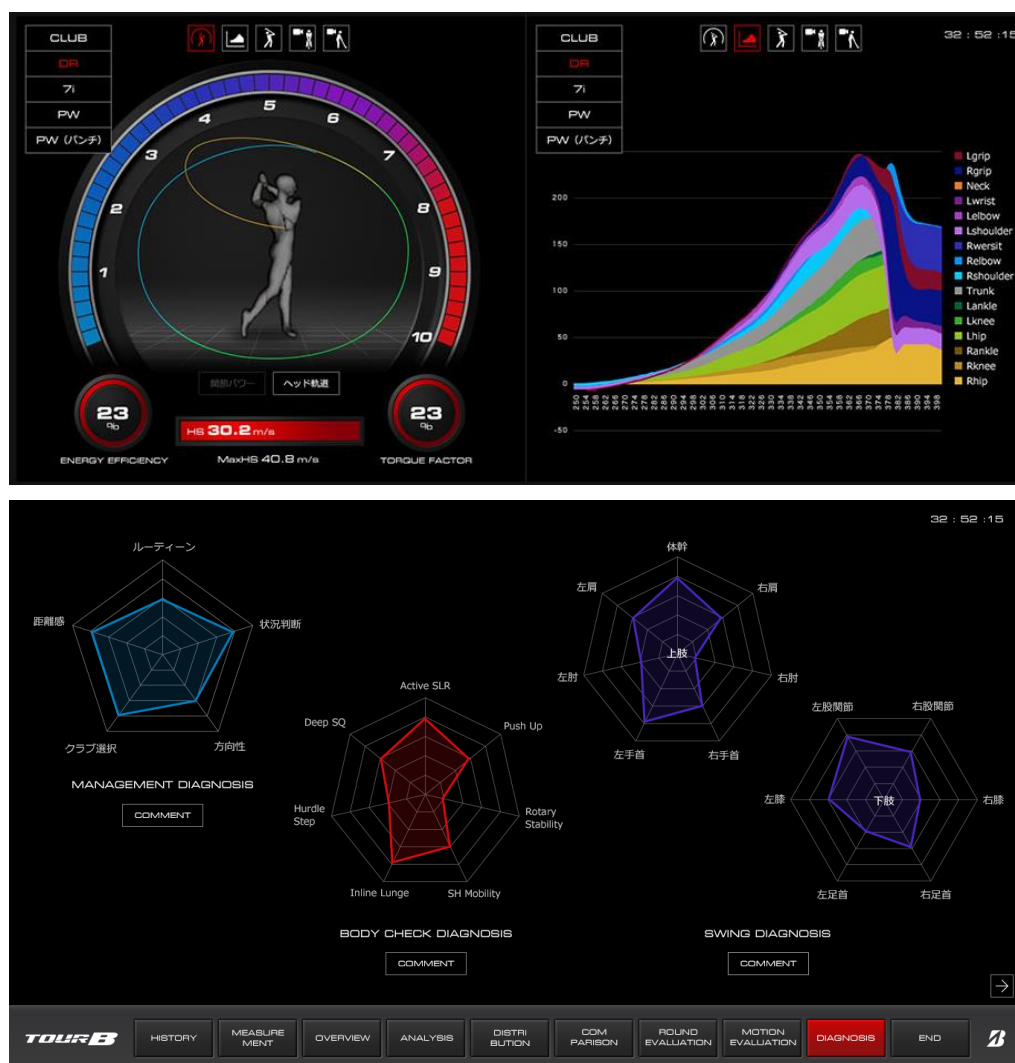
CLUB
DR
7i
PW
PW (パンチ)

5
4
6
3
7
2
8
1
9
10

関節パワー
ヘッド軌道

23
%
ENERGY EFFICIENCY

HS 30.2 m/s
MaxHS 40.8 m/s

23
%
TORQUE FACTOR

CLUB
DR
7i
PW
PW (パンチ)

32 : 52 :15

200
150
100
50
0
-50

250 254 258 262 266 270 274 278 282 286 290 294 298 302 306 310 314 318 322 326 330 334 338 342 346 350 354 358 362 366 370 374 378 382 386 390 394 398

Lgrip
Rgrip
Neck
Lwrist
Lelbow
Lshoulder
Rwersit
Relbow
Rshoulder
Trunk
Lankle
Lknee
Lhip
Rankle
Rknee
Rhip

32 : 52 :15

ルーティーン
距離感
状況判断
クラブ選択
方向性

MANAGEMENT DIAGNOSIS
COMMENT

Active SLR
Deep SQ
Push Up
Hurdle Step
Rotary Stability
Inline Lunge
SH Mobility

BODY CHECK DIAGNOSIS
COMMENT

体幹
左肩
右肩
上肢
左肘
右肘
左手首
右手首

左股関節
右股関節
左膝
下肢
右膝
左足首
右足首

SWING DIAGNOSIS
COMMENT

TOUR B
HISTORY
MEASUREMENT
OVERVIEW
ANALYSIS
DISTRIBUTION
COMPARISON
ROUND EVALUATION
MOTION EVALUATION
DIAGNOSIS
END
B